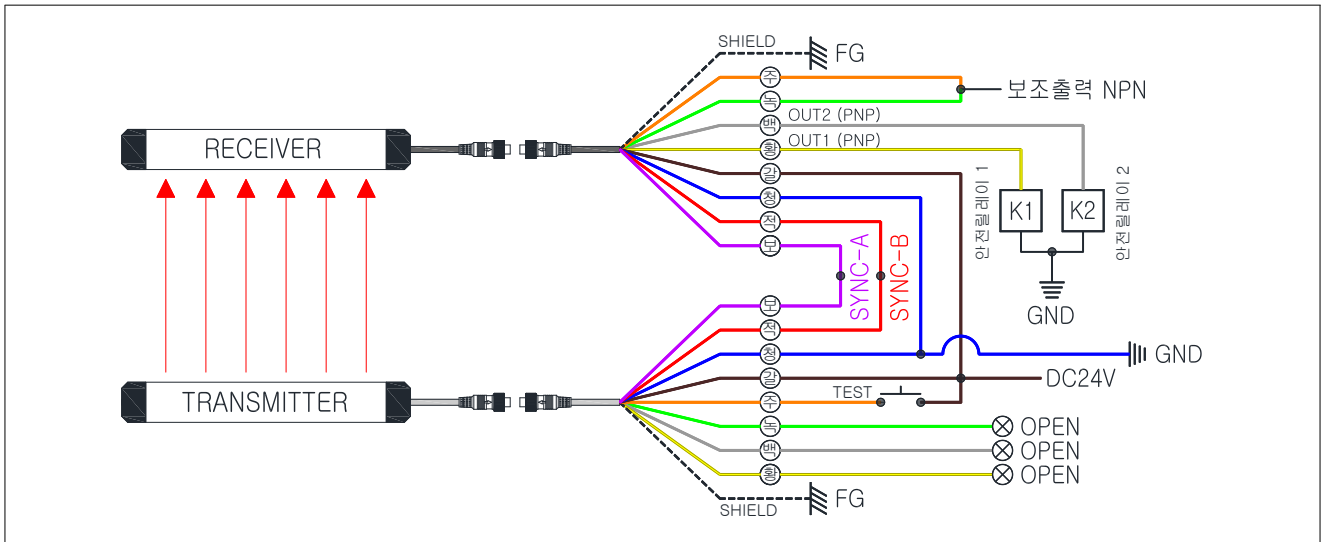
SHIELD
FG
주
녹
보조출력 NPN
백
OUT2 (PNP)
황
OUT1 (PNP)
RECEIVER
갈
청
적
보
안전릴레이 1
K1
K2
안전릴레이 2
SYNC-A
SYNC-B
GND
보
적
청
GND
갈
DC24V
TRANSMITTER
TEST
주
녹
OPEN
백
OPEN
황
OPEN
SHIELD
FG